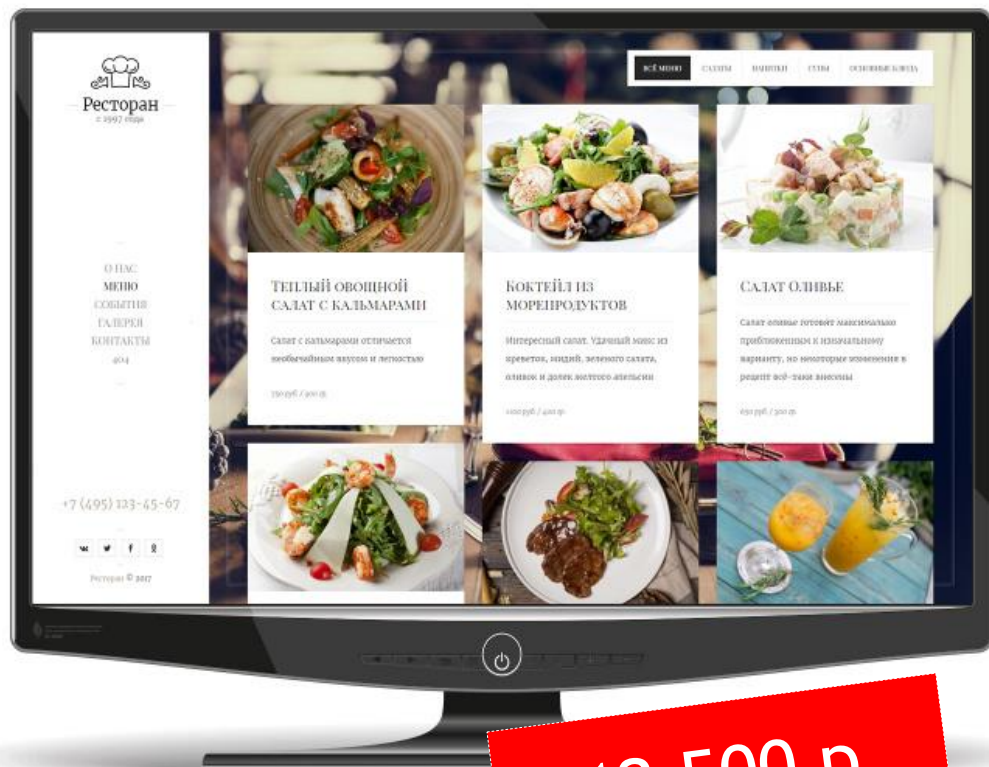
Ресторан
с 1997 года

ВСЁ МЕНЮ
САЛАТЫ
НАПИТКИ
СУПЫ
ОСНОВНЫЕ БЛЮДА

О НАС
МЕНЮ
СОБЫТИЯ
ГАЛЕРЕЯ
КОНТАКТЫ
404

ТЕПЛЫЙ ОВОЩНОЙ САЛАТ С КАЛЬМАРАМИ

Салат с кальмарами отличается необычайным вкусом и легкостью

750 руб. / 300 гр.

КОКТЕЙЛ ИЗ МОРЕПРОДУКТОВ

Интересный салат. Удачный микс из креветок, мидий, зеленого салата, оливок и долек желтого апельсин

1100 руб. / 400 гр.

САЛАТ ОЛИВЬЕ

Салат оливье готовит максимально приближенным к изначальному варианту, но некоторые изменения в рецепт всё-таки внесены

650 руб. / 300 гр.

+7 (495) 123-45-67

Ресторан © 2017

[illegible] 500 р